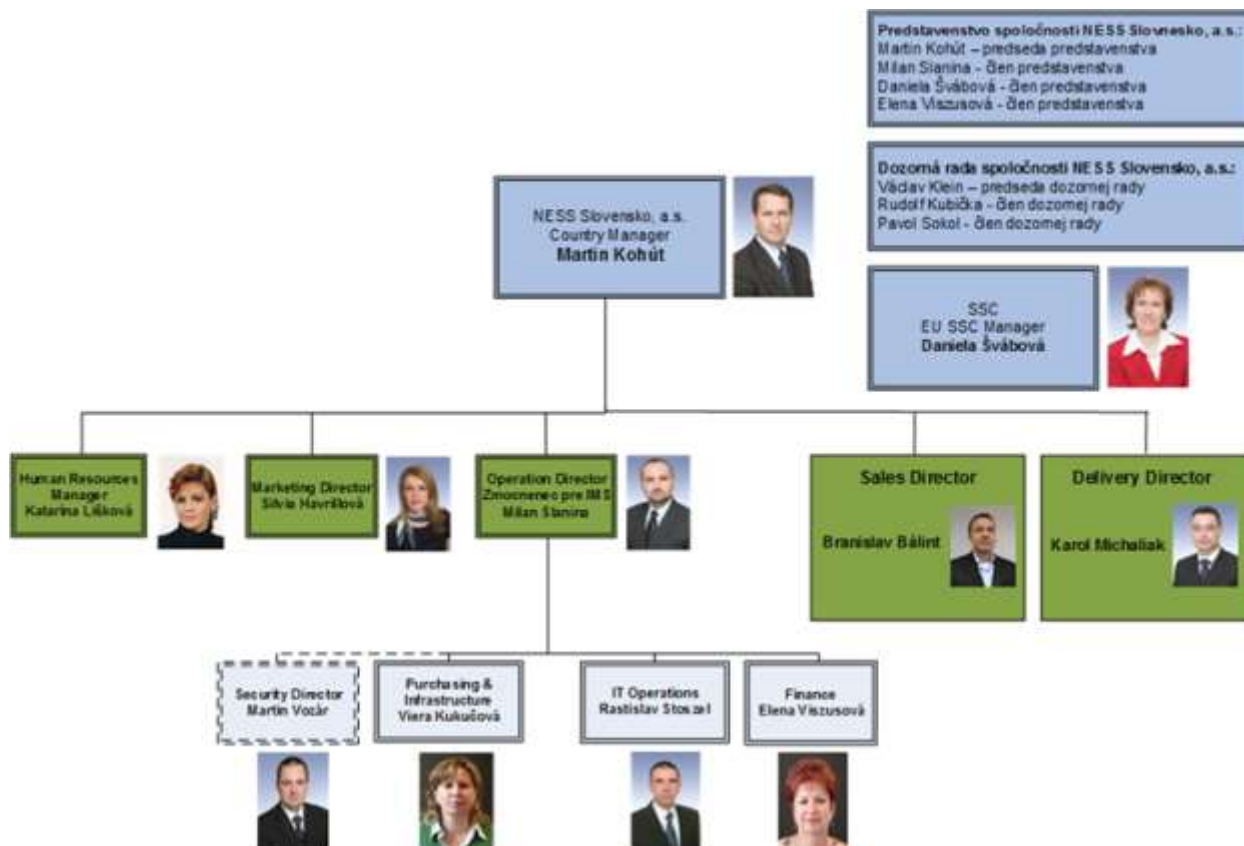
Predstavenstvo spoločnosti NESS Slovensko, a.s.:
Martin Kohút – predseda predstavenstva
Milan Slanina - člen predstavenstva
Daniela Švábová - člen predstavenstva
Elena Viszusová - člen predstavenstva

Dozorná rada spoločnosti NESS Slovensko, a.s.:
Václav Klein – predseda dozornej rady
Rudolf Kubička - člen dozornej rady
Pavol Sokol - člen dozornej rady

NESS Slovensko, a.s.
Country Manager
Martin Kohút

SSC
EU SSC Manager
Daniela Švábová

Human Resources Manager
Katarína Lišková

Marketing Director
Silvia Havrilková

Operation Director
Zmocneneo pre IMS
Milan Slanina

Sales Director
Branislav Bálint

Delivery Director
Karol Michaliak

Security Director
Martin Vozár

Purchasing & Infrastructure
Viera Kukučová

IT Operations
Rastislav Stoszel

Finance
Elena Viszusová